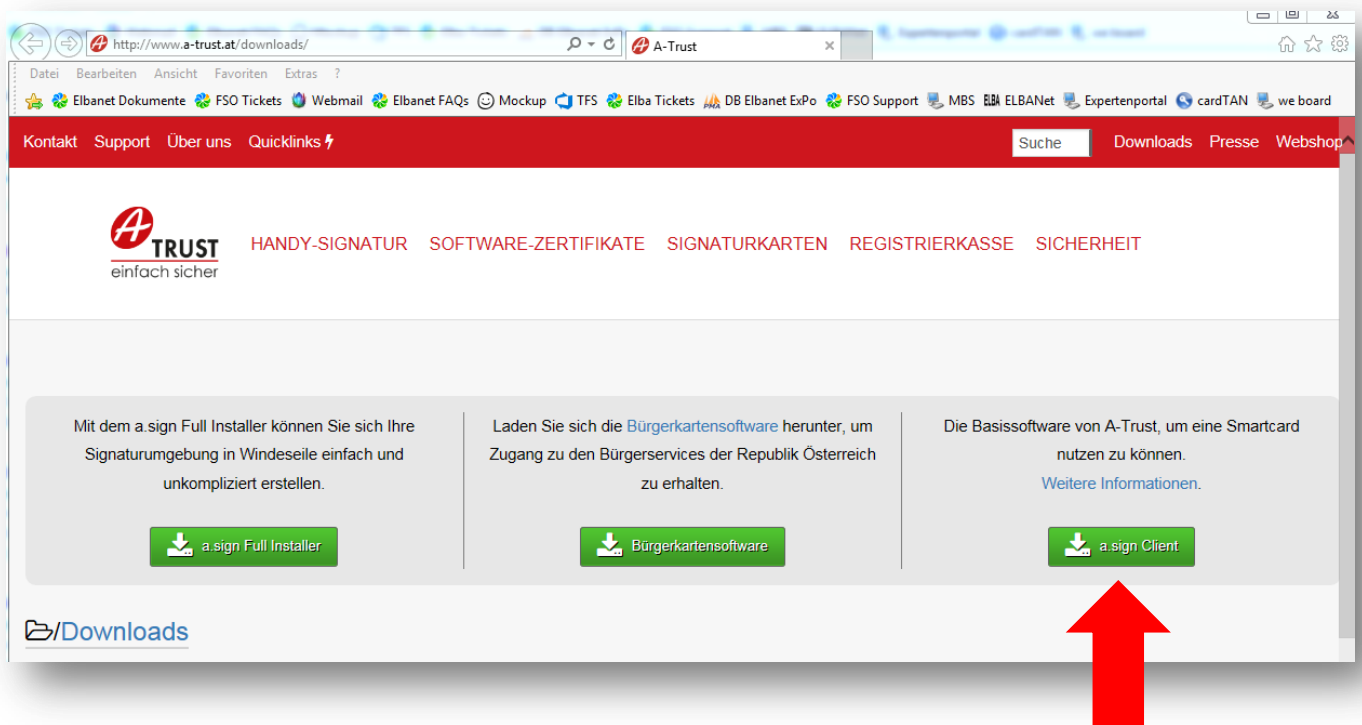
http://www.a-trust.at/downloads/

A-Trust

Datei Bearbeiten Ansicht Favoriten Extras ?

Elbanet Dokumente FSO Tickets Webmail Elbanet FAQs Mockup TFS Elba Tickets DB Elbanet ExPo FSO Support MBS ELBANet Expertenportal cardTAN we board

Kontakt Support Über uns Quicklinks

Suche

Downloads Presse Webshop

A TRUST einfach sicher

HANDY-SIGNATUR SOFTWARE-ZERTIFIKATE SIGNATURKARTEN REGISTRIERKASSE SICHERHEIT

Mit dem a.sign Full Installer können Sie sich Ihre Signaturumgebung in Windeseile einfach und unkompliziert erstellen.

a.sign Full Installer

Laden Sie sich die Bürgerkartensoftware herunter, um Zugang zu den Bürgerservices der Republik Österreich zu erhalten.

Bürgerkartensoftware

Die Basissoftware von A-Trust, um eine Smartcard nutzen zu können.
Weitere Informationen.

a.sign Client

/Downloads